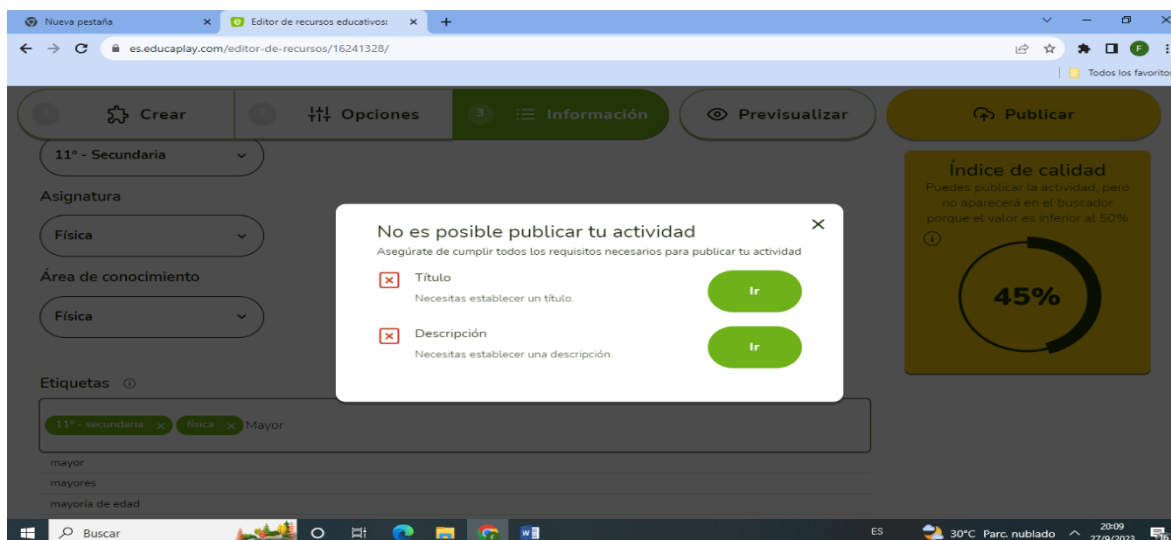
Nueva pestaña ×
Editor de recursos educativos ×
+

es.educaplay.com/editor-de-recursos/16241328/

Todos los favoritos

1 Crear
2 Opciones
3 Información
Previsualizar
Publicar

11º - Secundaria

Asignatura

Física

Área de conocimiento

Física

Etiquetas

11º - secundaria × física × Mayor

mayor
mayores
mayoría de edad

Índice de calidad
Puedes publicar la actividad, pero no aparecerá en el buscador porque el valor es inferior al 50%

45%

No es posible publicar tu actividad
Asegúrate de cumplir todos los requisitos necesarios para publicar tu actividad

Título
Necesitas establecer un título.
Ir

Descripción
Necesitas establecer una descripción.
Ir

Buscar
ES
30°C Parc. nublado
20:09
27/9/2023